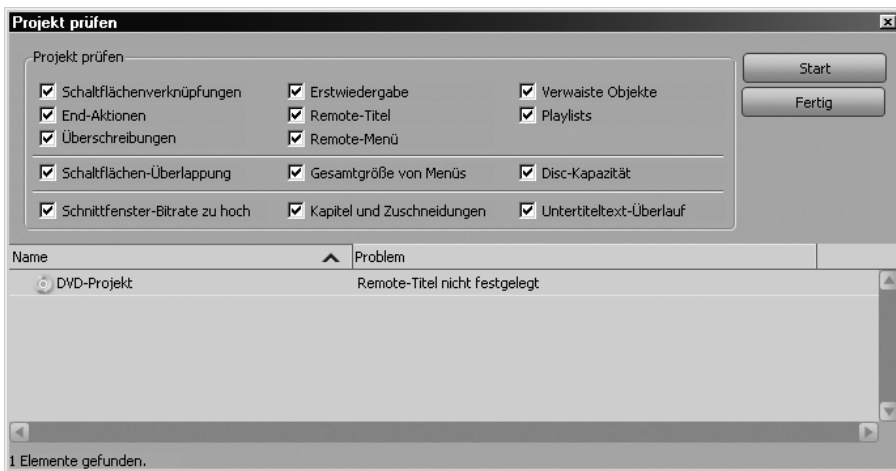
Projekt prüfen

Projekt prüfen

Schaltflächenverknüpfungen
End-Aktionen
Überschreibungen
Erstwiedergabe
Remote-Titel
Remote-Menü
Verwaiste Objekte
Playlists

Schaltflächen-Überlappung
Gesamtgröße von Menüs
Disc-Kapazität

Schnittfenster-Bitrate zu hoch
Kapitel und Zuschneidungen
Untertiteltext-Überlauf

Start
Fertig

| Name | Problem |
|---|---|
| DVD-Projekt | Remote-Titel nicht festgelegt |

1 Elemente gefunden.